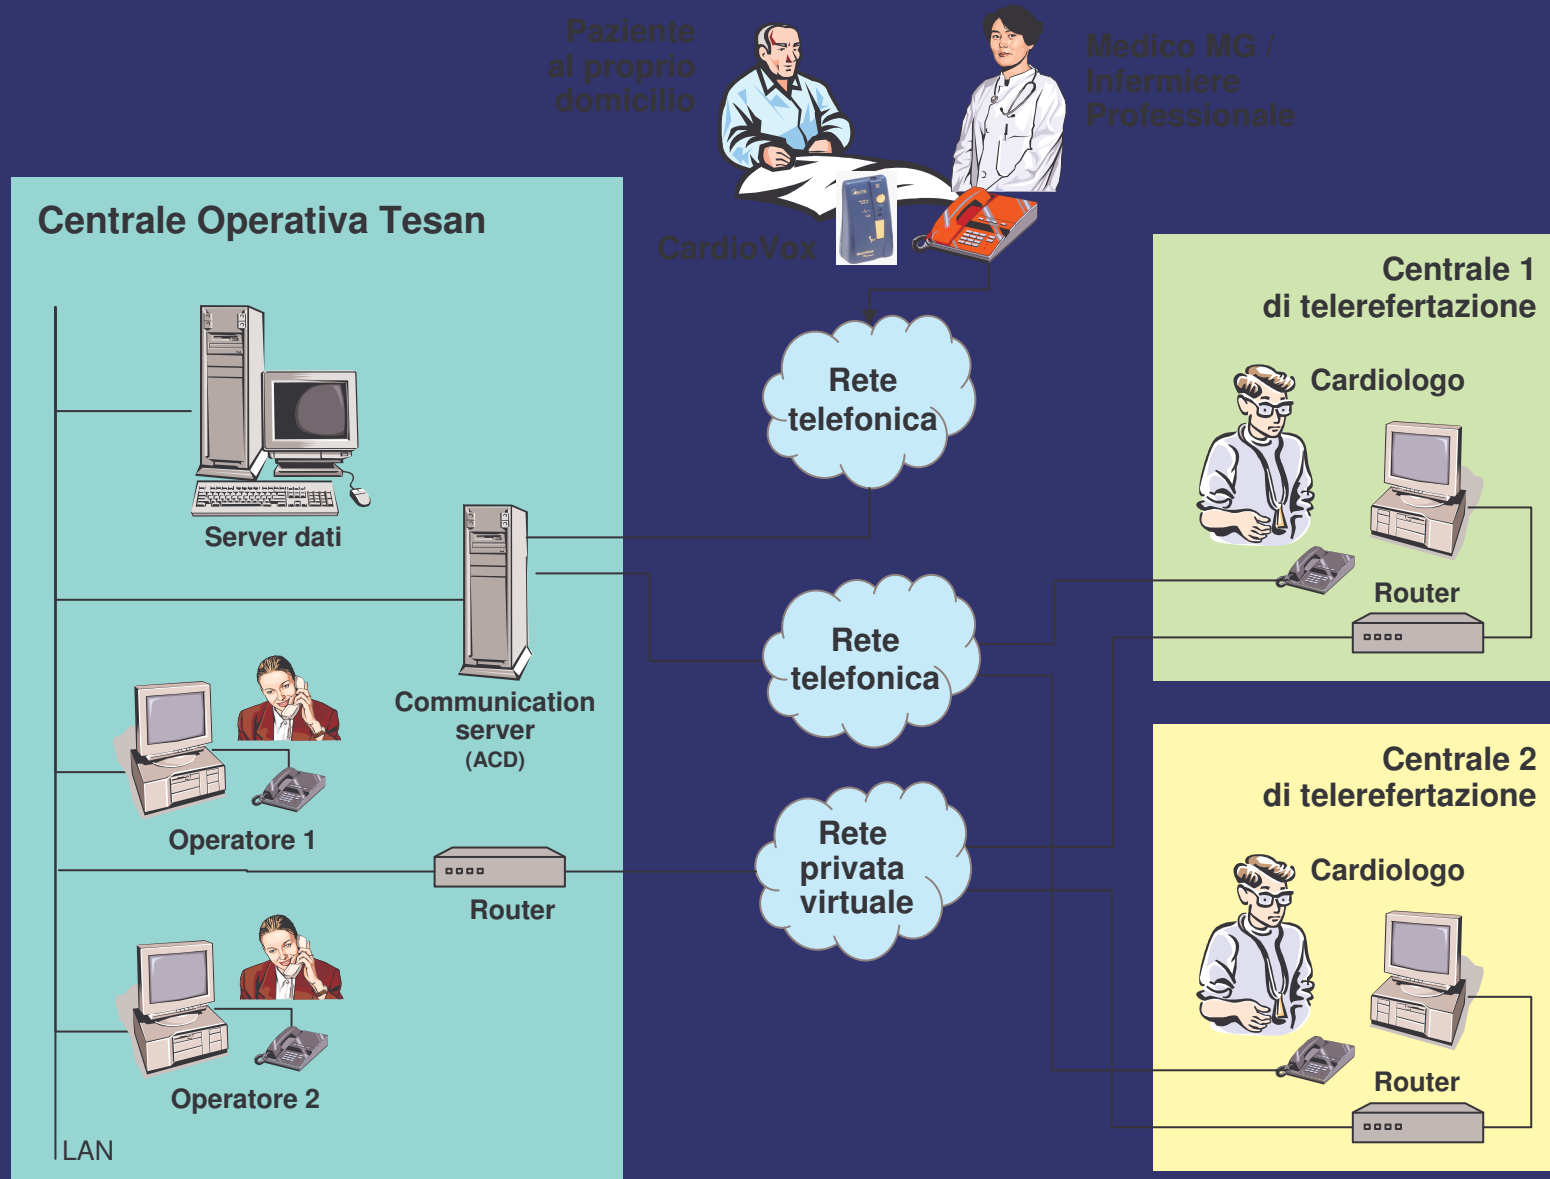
Paziente al proprio domicilio

Medico MG / Infermiere Professionale

CardioVox

Centrale Operativa Tesan

Server dati

Communication server (ACD)

Operatore 1

Router

Operatore 2

LAN

Rete telefonica

Rete telefonica

Rete privata virtuale

Centrale 1 di telerefertazione

Cardiologo

Router

Centrale 2 di telerefertazione

Cardiologo

Router